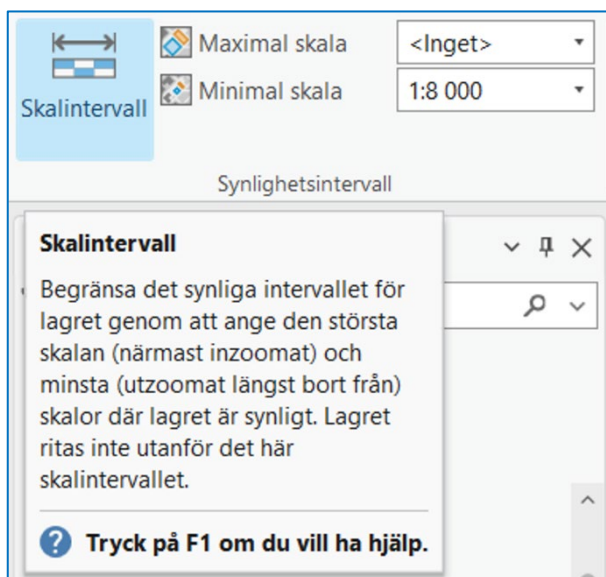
Skalintervall

Maximal skala

<Inget>

Minimal skala

1:8 000

Synlighetsintervall

Skalintervall

Begränsa det synliga intervallet för lagret genom att ange den största skalan (närmast inzoomat) och minsta (utzoomat längst bort från) skalor där lagret är synligt. Lagret ritas inte utanför det här skalintervallet.

Tryck på F1 om du vill ha hjälp.